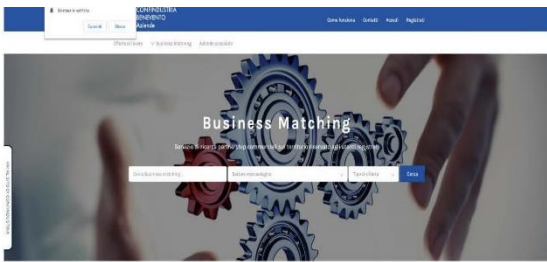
Browser is activity
Cancel Block
CONFINDUSTRIA BENEVENTO Aziende
Come funziona Contatti Accedi Registrati
Offerte di lavoro Business Matching Aziende associate
Business Matching
Servizio di ricerca partnership commerciali sul territorio nazionale e internazionale
Cerca business matching... Settore merceologico Tipo di offerta Cerca
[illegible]